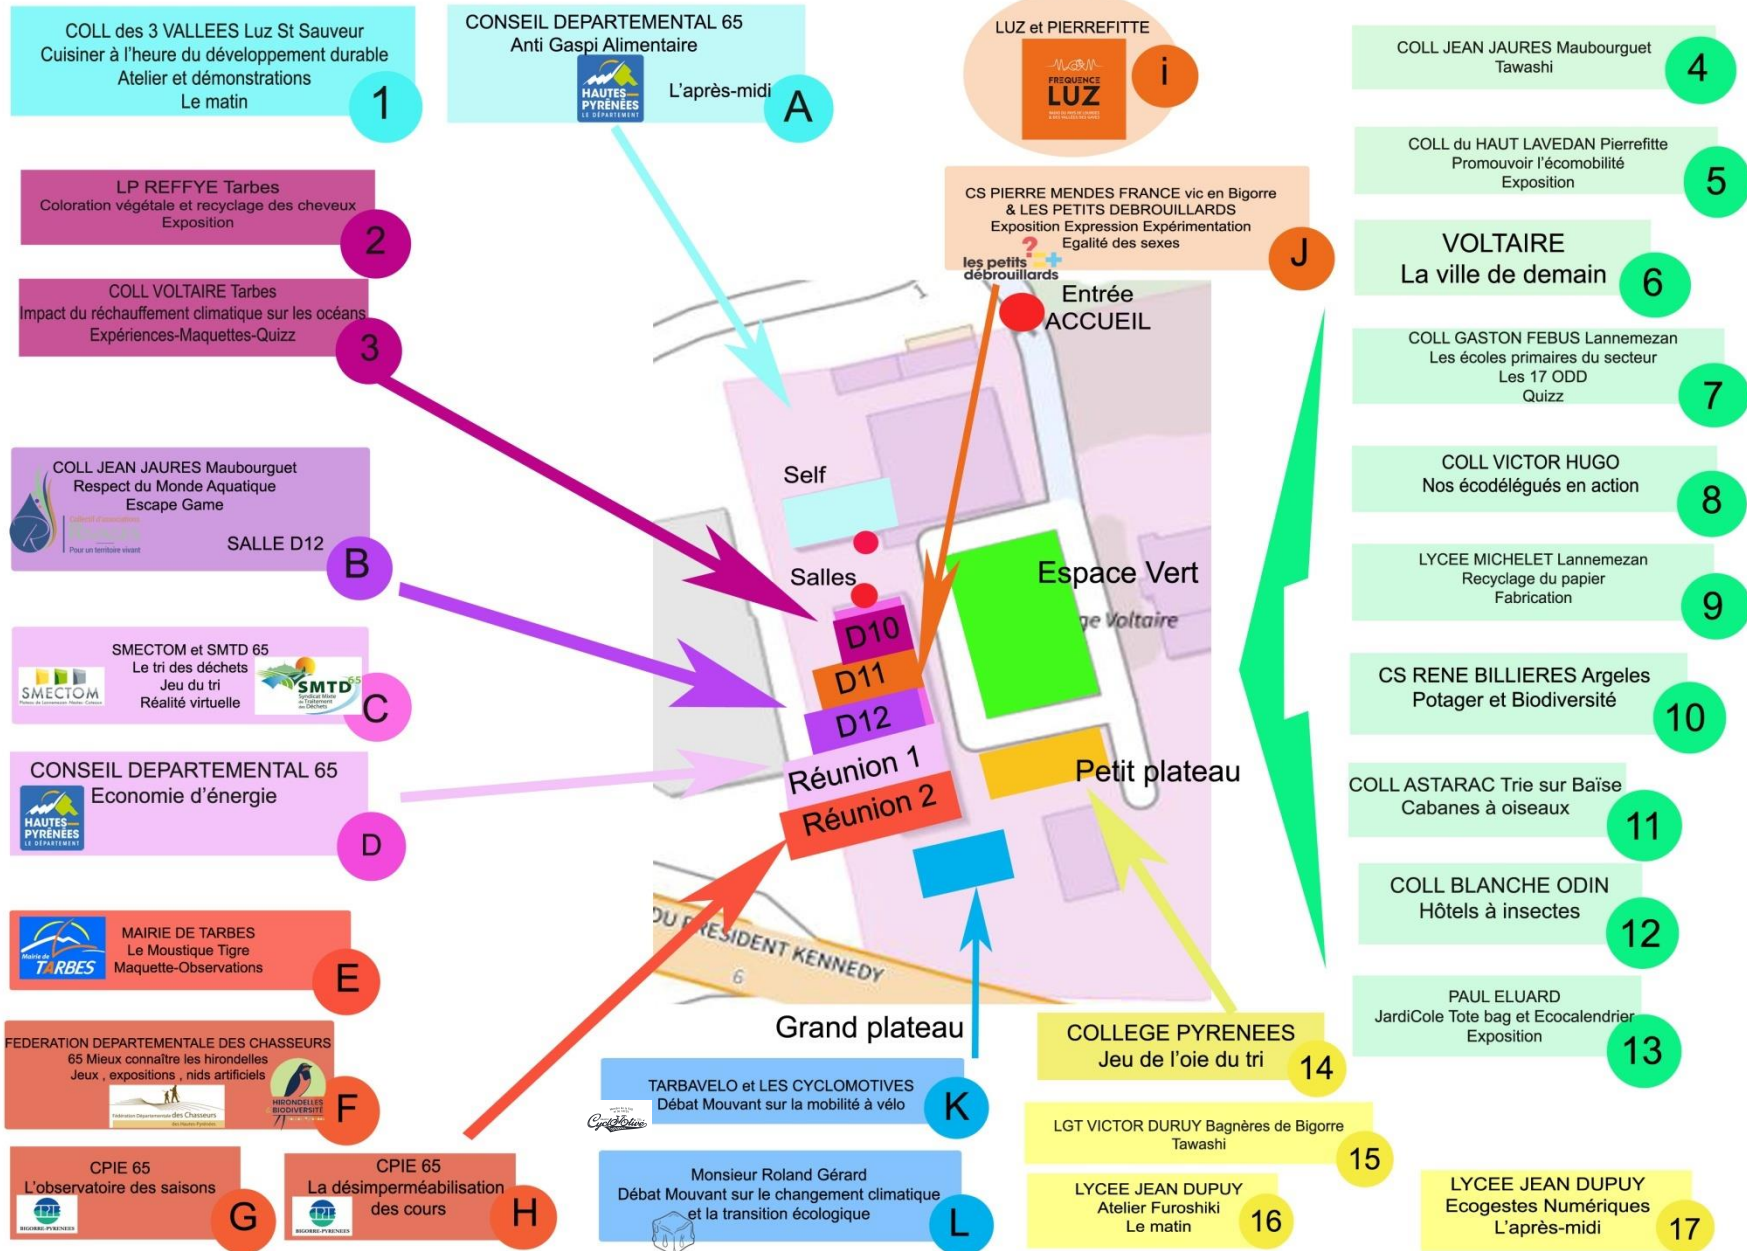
COLL des 3 VALLEES Luz St Sauveur
Cuisiner à l'heure du développement durable
Atelier et démonstrations
Le matin
1

CONSEIL DEPARTEMENTAL 65
Anti Gaspi Alimentaire
HAUTES PYRÉNÉES LE DÉPARTEMENT
L'après-midi
A

LUZ et PIERREFITTE
FREQUENCE LUZ
i

COLL JEAN JAURES Maubourguet
Tawashi
4

LP REFFYE Tarbes
Coloration végétale et recyclage des cheveux
Exposition
2

COLL du HAUT LAVEDAN Pierrefitte
Promouvoir l'écomobilité
Exposition
5

CS PIERRE MENDES FRANCE vic en Bigorre
& LES PETITS DEBROUILLARDS
Exposition Expression Expérimentation
Egalité des sexes
les petits débrouillards
J

VOLTAIRE
La ville de demain
6

COLL VOLTAIRE Tarbes
Impact du réchauffement climatique sur les océans
Expériences-Maquettes-Quizz
3

Entrée
ACCUEIL

COLL GASTON FEBUS Lannemezan
Les écoles primaires du secteur
Les 17 ODD
Quizz
7

COLL JEAN JAURES Maubourguet
Respect du Monde Aquatique
Escape Game
Pour un territoire vivant
SALLE D12
B

Self

COLL VICTOR HUGO
Nos écodélégués en action
8

Salles

Espace Vert
ge Voltaire

LYCEE MICHELET Lannemezan
Recyclage du papier
Fabrication
9

SMECTOM et SMTD 65
Le tri des déchets
Jeu du tri
Réalité virtuelle
SMECTOM
SMTD 65
C

D10
D11
D12
Réunion 1
Réunion 2

CS RENE BILLIERES Argeles
Potager et Biodiversité
10

CONSEIL DEPARTEMENTAL 65
Economie d'énergie
HAUTES PYRÉNÉES LE DÉPARTEMENT
D

Petit plateau

COLL ASTARAC Trie sur Baïse
Cabanes à oiseaux
11

COLL BLANCHE ODIN
Hôtels à insectes
12

MAIRIE DE TARBES
Le Moustique Tigre
Maquette-Observations
TARBES
E

DU PRESIDENT KENNEDY
6

PAUL ELUARD
JardiCole Tote bag et Ecocalendrier
Exposition
13

FEDERATION DEPARTEMENTALE DES CHASSEURS
65 Mieux connaître les hirondelles
Jeux , expositions , nids artificiels
HIRONDELLES BIODIVERSITE
F

Grand plateau

COLLEGE PYRENEES
Jeu de l'oie du tri
14

TARBAVELO et LES CYCLOMOTIVES
Débat Mouvant sur la mobilité à vélo
K

LGT VICTOR DURUY Bagnères de Bigorre
Tawashi
15

CPIE 65
L'observatoire des saisons
G

CPIE 65
La désimperméabilisation
des cours
H

Monsieur Roland Gérard
Débat Mouvant sur le changement climatique
et la transition écologique
L

LYCEE JEAN DUPUY
Atelier Furoshiki
Le matin
16

LYCEE JEAN DUPUY
Ecogestes Numériques
L'après-midi
17